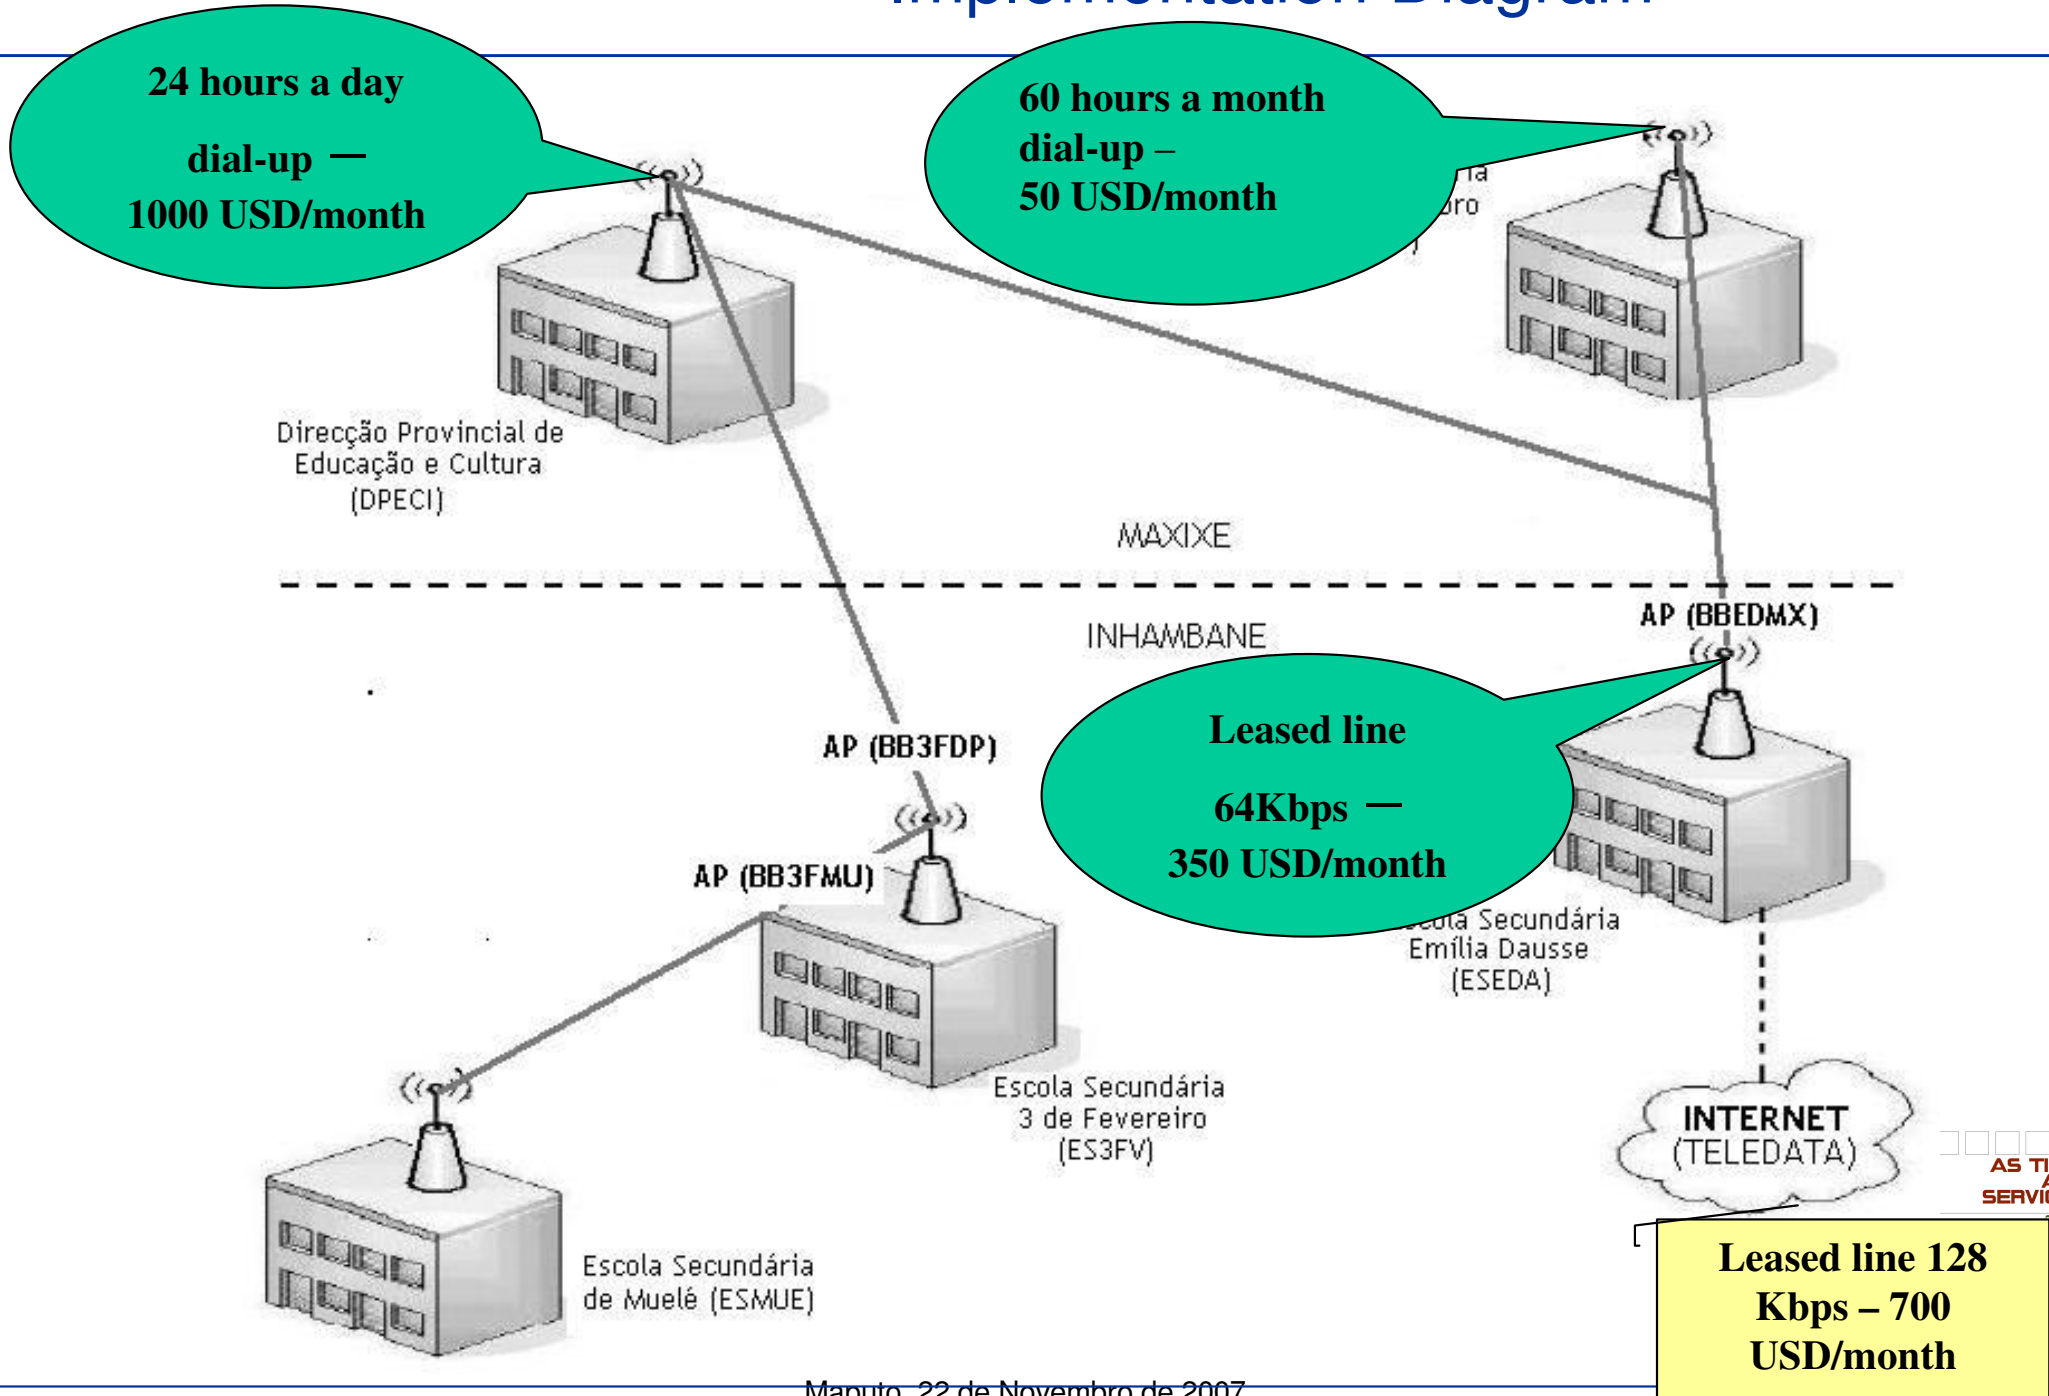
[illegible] Diagram

24 hours a day

dial-up –

1000 USD/month

60 hours a month
dial-up –
50 USD/month

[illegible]ia
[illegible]ro

Direcção Provincial de Educação e Cultura (DPECI)

MAXIXE

INHAMBANE

AP (BBEDMX)

Leased line

64Kbps –

350 USD/month

AP (BB3FDP)

AP (BB3FMU)

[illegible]cola Secundária Emília Dausse (ESEDA)

Escola Secundária 3 de Fevereiro (ES3FV)

INTERNET (TELEDATA)

AS T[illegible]
SERVI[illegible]

Escola Secundária de Muelé (ESMUE)

Leased line 128 Kbps – 700 USD/month

Maputo, 22 de Novembro de 2007